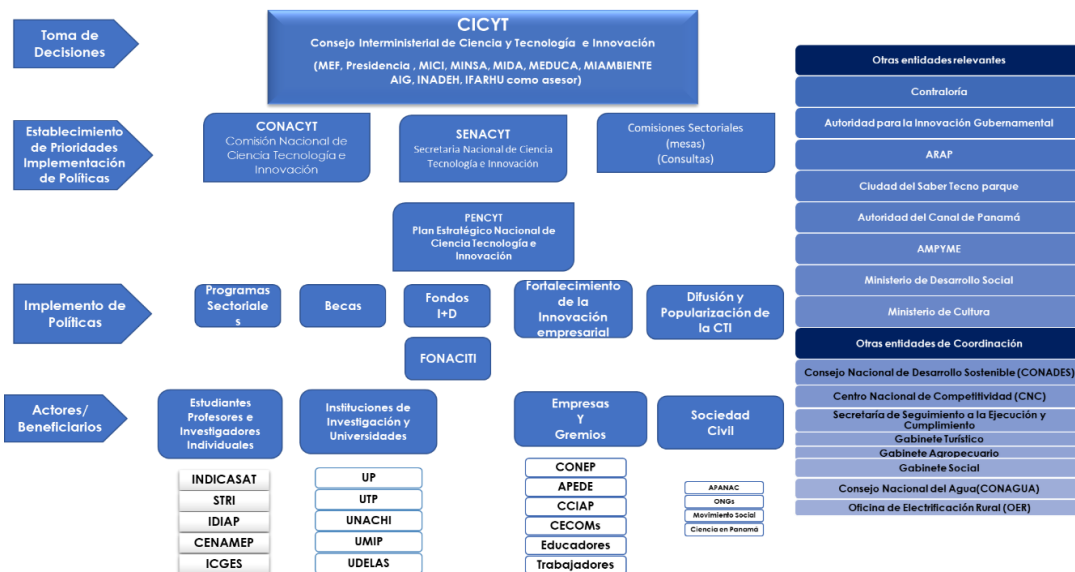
Toma de Decisiones

CICYT
Consejo Interministerial de Ciencia y Tecnología e Innovación
(MEF, Presidencia , MICI, MINSA, MIDA, MEDUCA, MIAMBIENTE AIG, INADEH, IFARHU como asesor)

Establecimiento de Prioridades Implementación de Políticas

CONACYT
Comisión Nacional de Ciencia Tecnología e Innovación

SENACYT
Secretaria Nacional de Ciencia Tecnología e Innovación

Comisiones Sectoriales (mesas) (Consultas)

PENCYT
Plan Estratégico Nacional de Ciencia Tecnología e Innovación

Implemento de Políticas

Programas Sectoriales

Becas

Fondos I+D

Fortalecimiento de la Innovación empresarial

Difusión y Popularización de la CTI

FONACITI

Actores/ Beneficiarios

Estudiantes Profesores e Investigadores Individuales

Instituciones de Investigación y Universidades

Empresas Y Gremios

Sociedad Civil

INDICASAT
STRI
IDIAP
CENAMEP
ICGES

UP
UTP
UNACHI
UMIP
UDELAS

CONEP
APEDE
CCIAP
CECOMs
Educadores
Trabajadores

APANAC
ONGs
Movimiento Social
Ciencia en Panamá

Otras entidades relevantes
Contraloría
Autoridad para la Innovación Gubernamental
ARAP
Ciudad del Saber Tecno parque
Autoridad del Canal de Panamá
AMPYME
Ministerio de Desarrollo Social
Ministerio de Cultura
Otras entidades de Coordinación
Consejo Nacional de Desarrollo Sostenible (CONADES)
Centro Nacional de Competitividad (CNC)
Secretaría de Seguimiento a la Ejecución y Cumplimiento
Gabinete Turístico
Gabinete Agropecuario
Gabinete Social
Consejo Nacional del Agua(CONAGUA)
Oficina de Electrificación Rural (OER)